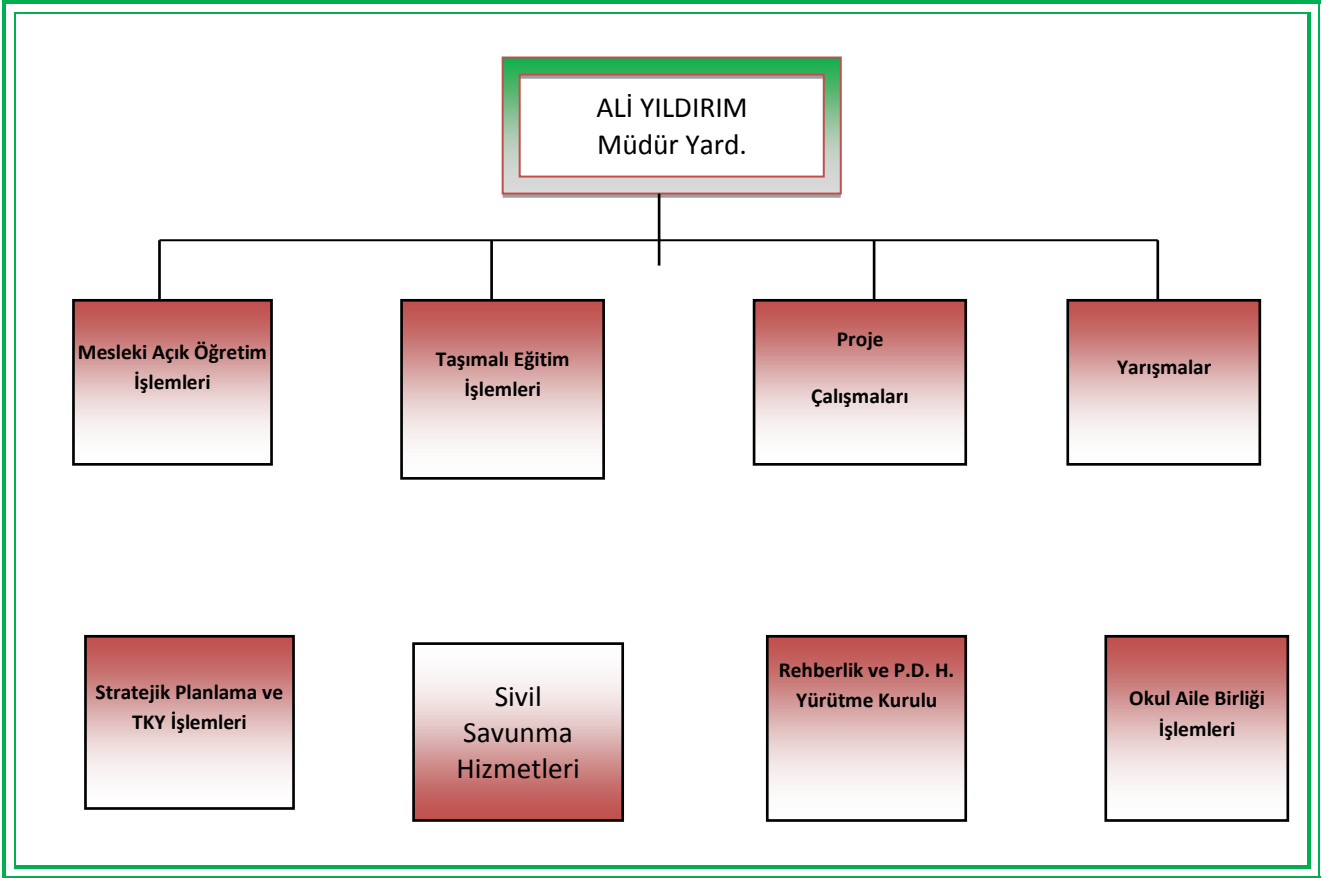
ALİ YILDIRIM
Müdür Yard.

Mesleki Açık Öğretim İşlemleri

Taşımalı Eğitim İşlemleri

Proje

Çalışmaları

Yarışmalar

Stratejik Planlama ve TKY İşlemleri

Sivil Savunma Hizmetleri

Rehberlik ve P.D. H. Yürütme Kurulu

Okul Aile Birliği İşlemleri